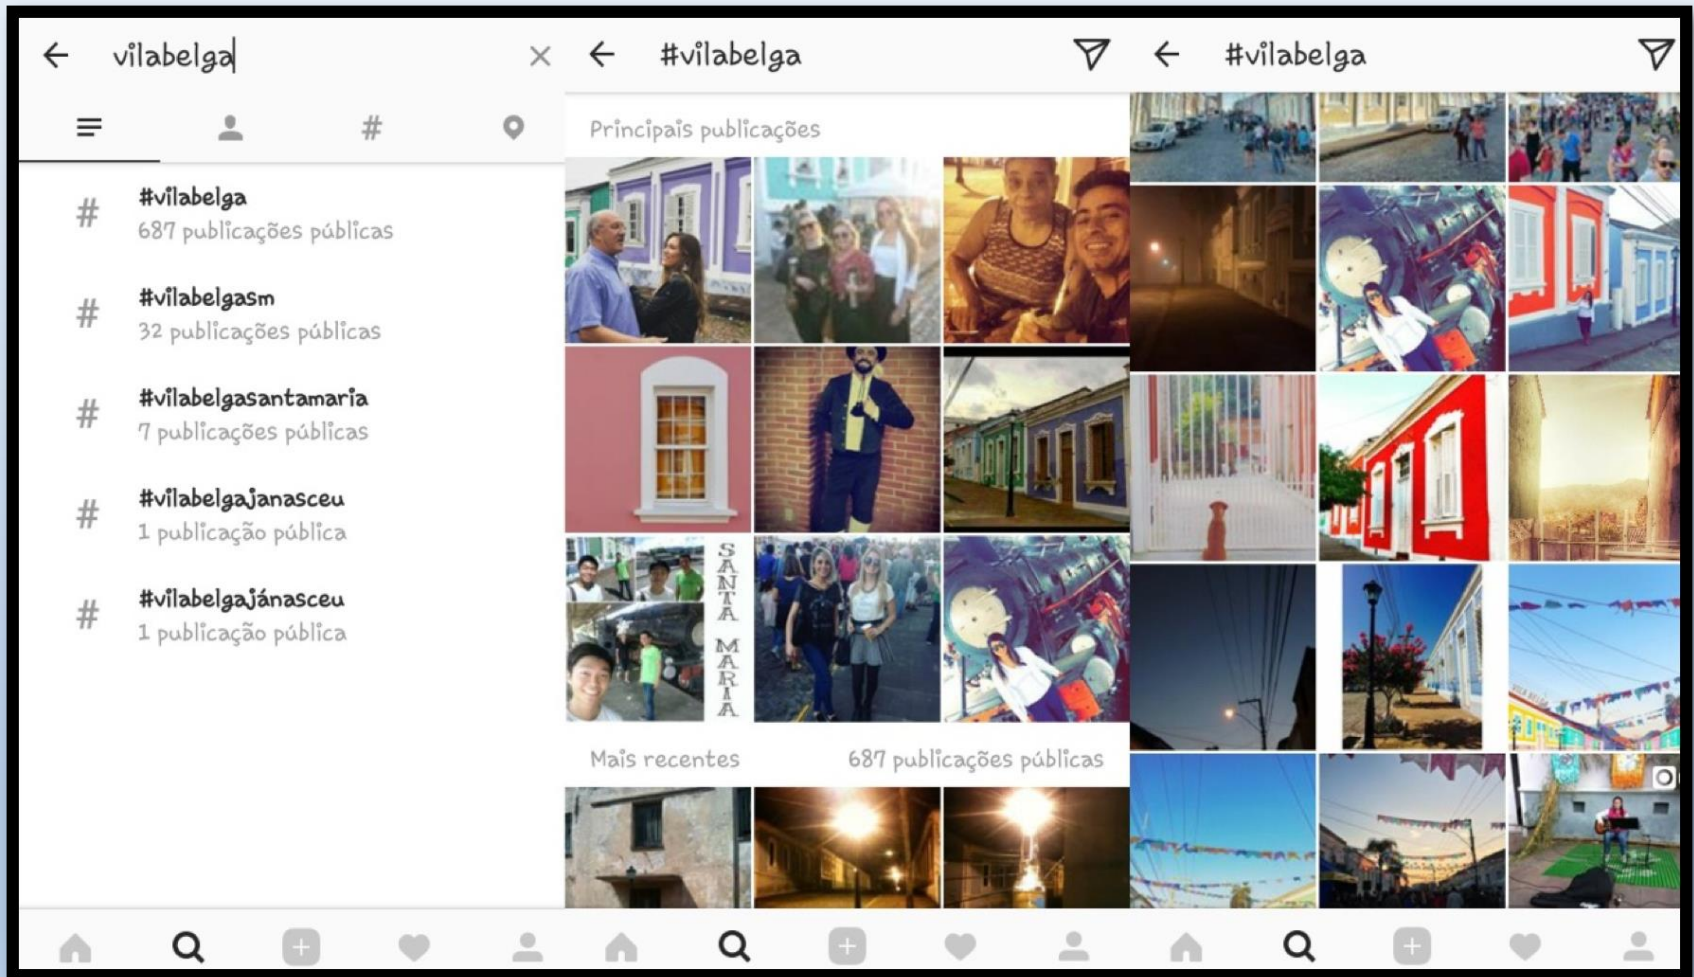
vilabelga

#vilabelga
687 publicações públicas

#vilabelgasm
32 publicações públicas

#vilabelgasantamaria
7 publicações públicas

#vilabelgajanasceu
1 publicação pública

#vilabelgajánasceu
1 publicação pública

#vilabelga

Principais publicações

SANTA MARIA

Mais recentes

687 publicações públicas

#vilabelga